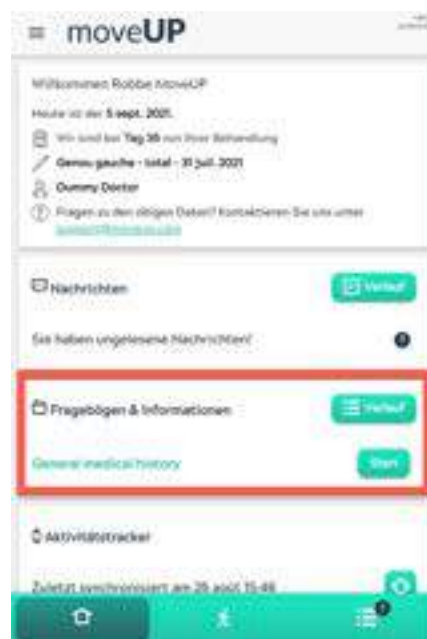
moveUP

Willkommen Robbe MoveUP

Heute ist der 5 sept. 2021.

Wir sind bei Tag 36 von Ihrer Behandlung

Genou gauche - total - 31 juil. 2021

Dummy Doctor

Fragen zu den obigen Daten? Kontaktieren Sie uns unter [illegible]

Nachrichten

Verlauf

Sie haben ungelesene Nachrichten!

Fragebögen & Informationen

Verlauf

General medical history

Start

Aktivitätstracker

Zuletzt synchronisiert am 26 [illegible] 15:46